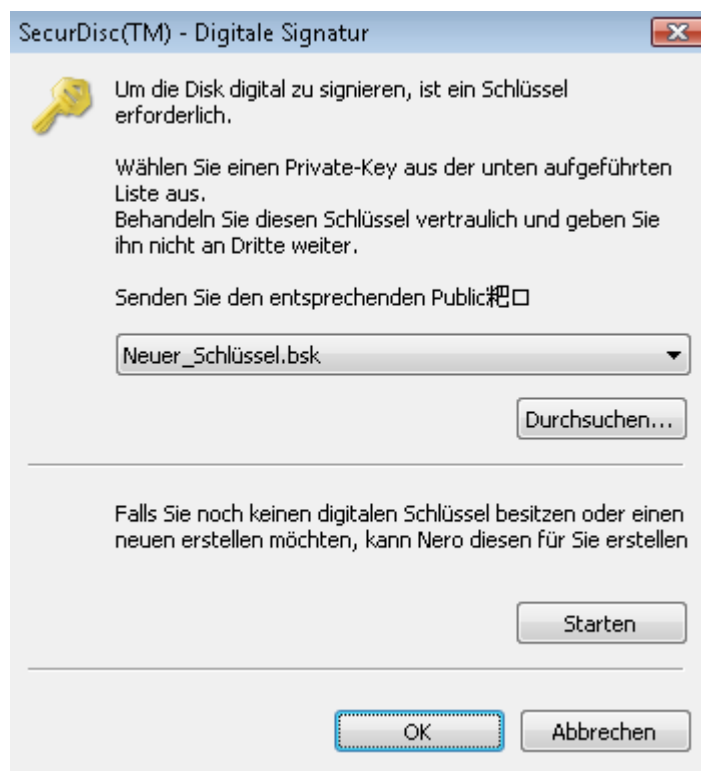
SecurDisc(TM) - Digitale Signatur

Um die Disk digital zu signieren, ist ein Schlüssel erforderlich.

Wählen Sie einen Private-Key aus der unten aufgeführten Liste aus.
Behandeln Sie diesen Schlüssel vertraulich und geben Sie ihn nicht an Dritte weiter.

Senden Sie den entsprechenden Public粑口

Neuer_Schlüssel.bsk

Durchsuchen...

Falls Sie noch keinen digitalen Schlüssel besitzen oder einen neuen erstellen möchten, kann Nero diesen für Sie erstellen

Starten

OK

Abbrechen